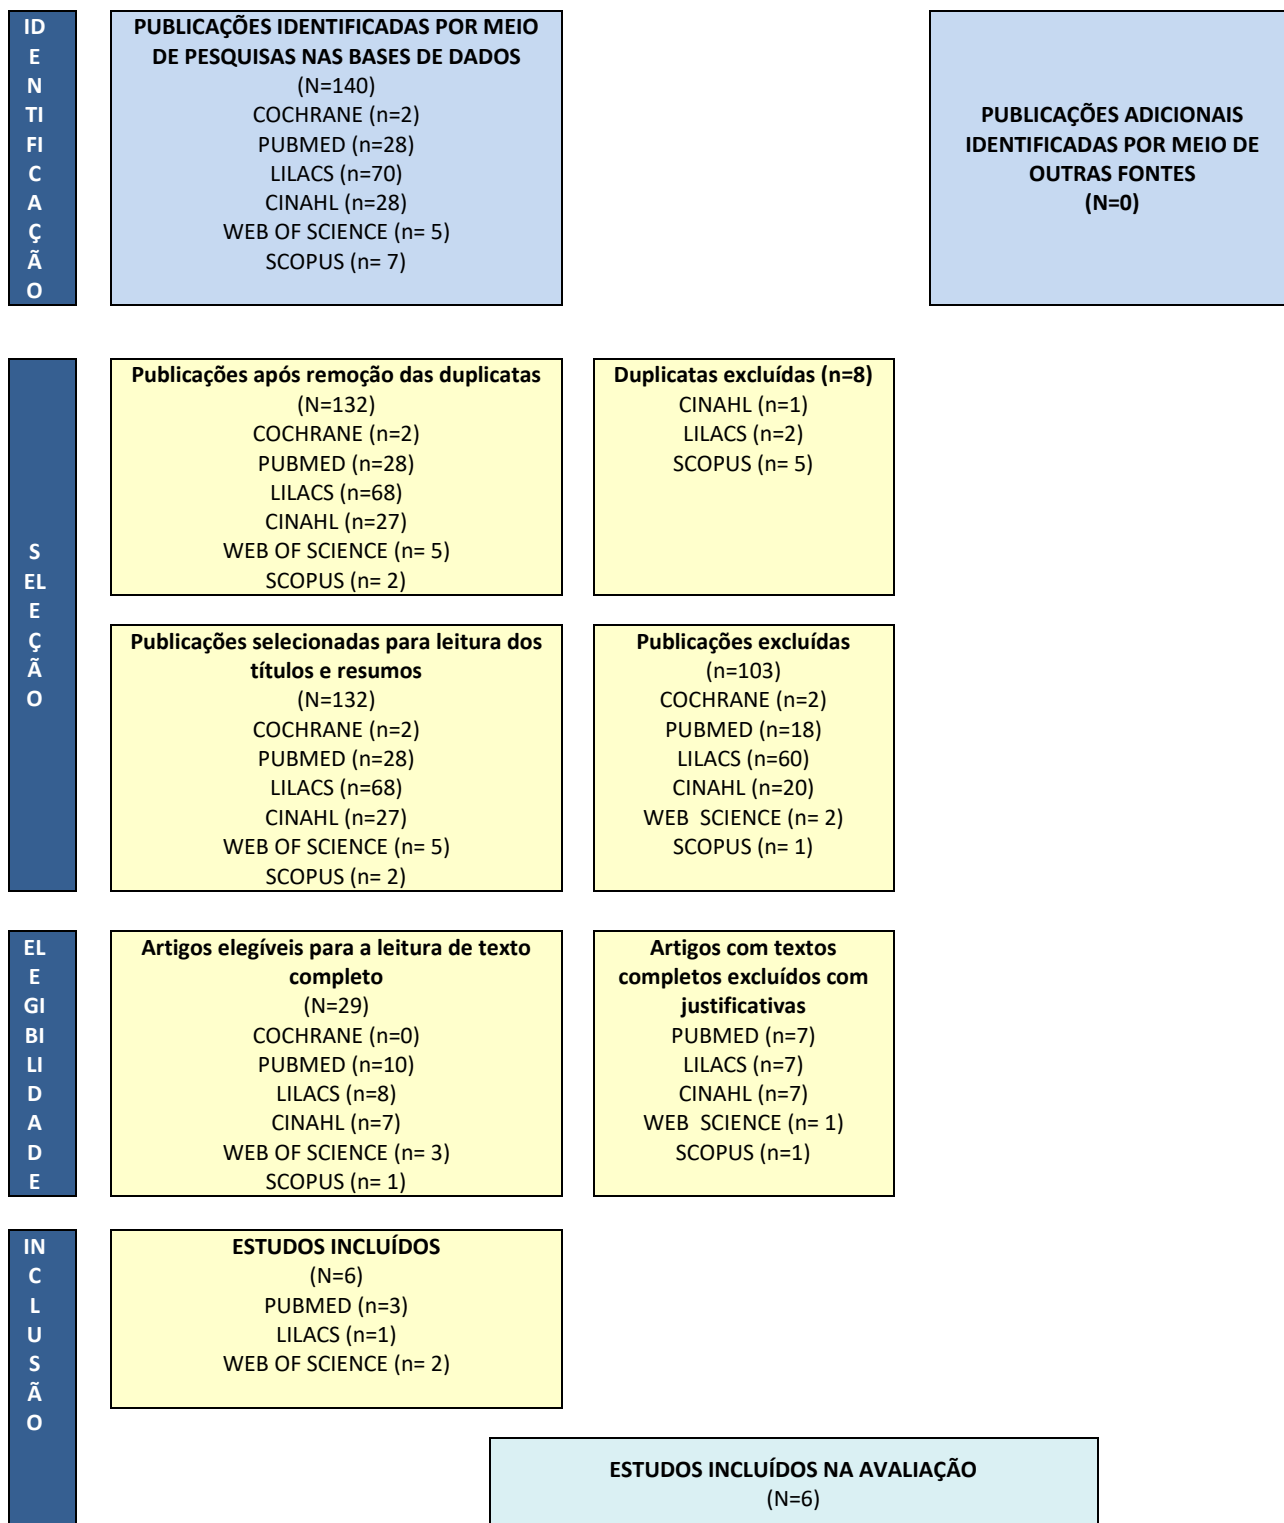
ID
E
N
TI
FI
C
A
Ç
Ã
O

PUBLICAÇÕES IDENTIFICADAS POR MEIO DE PESQUISAS NAS BASES DE DADOS
(N=140)
COCHRANE (n=2)
PUBMED (n=28)
LILACS (n=70)
CINAHL (n=28)
WEB OF SCIENCE (n= 5)
SCOPUS (n= 7)

PUBLICAÇÕES ADICIONAIS IDENTIFICADAS POR MEIO DE OUTRAS FONTES
(N=0)

S
EL
E
Ç
Ã
O

Publicações após remoção das duplicatas
(N=132)
COCHRANE (n=2)
PUBMED (n=28)
LILACS (n=68)
CINAHL (n=27)
WEB OF SCIENCE (n= 5)
SCOPUS (n= 2)

Duplicatas excluídas (n=8)
CINAHL (n=1)
LILACS (n=2)
SCOPUS (n= 5)

Publicações selecionadas para leitura dos títulos e resumos
(N=132)
COCHRANE (n=2)
PUBMED (n=28)
LILACS (n=68)
CINAHL (n=27)
WEB OF SCIENCE (n= 5)
SCOPUS (n= 2)

Publicações excluídas
(n=103)
COCHRANE (n=2)
PUBMED (n=18)
LILACS (n=60)
CINAHL (n=20)
WEB SCIENCE (n= 2)
SCOPUS (n= 1)

EL
E
GI
BI
LI
D
A
D
E

Artigos elegíveis para a leitura de texto completo
(N=29)
COCHRANE (n=0)
PUBMED (n=10)
LILACS (n=8)
CINAHL (n=7)
WEB OF SCIENCE (n= 3)
SCOPUS (n= 1)

Artigos com textos completos excluídos com justificativas
PUBMED (n=7)
LILACS (n=7)
CINAHL (n=7)
WEB SCIENCE (n= 1)
SCOPUS (n=1)

IN
C
L
U
S
Ã
O

ESTUDOS INCLUÍDOS
(N=6)
PUBMED (n=3)
LILACS (n=1)
WEB OF SCIENCE (n= 2)

ESTUDOS INCLUÍDOS NA AVALIAÇÃO
(N=6)